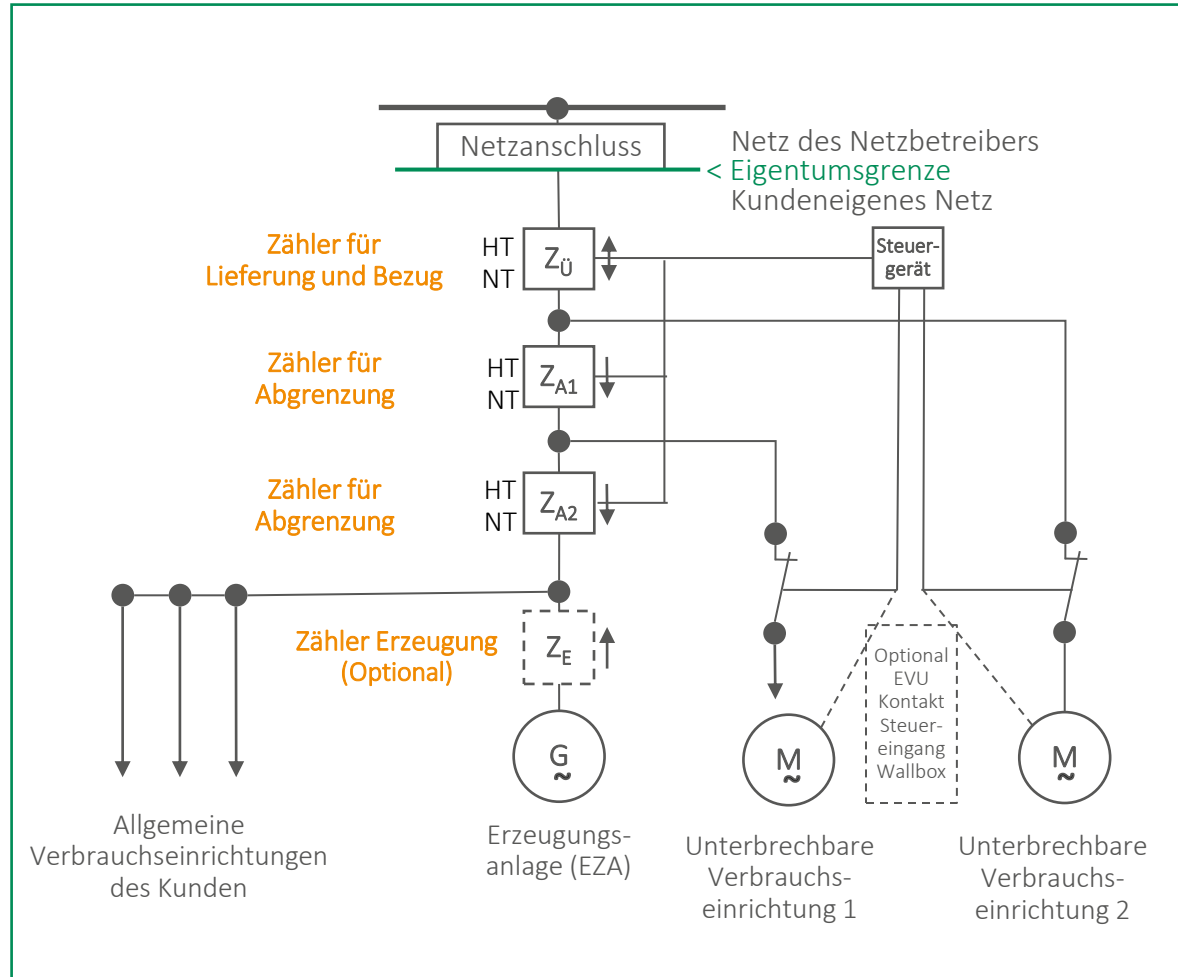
Netzanschluss

Netz des Netzbetreibers
< Eigentumsgrenze
Kundeneigenes Netz

Zähler für Lieferung und Bezug

HT
NT
$Z_Ü$

Steuergerät

Zähler für Abgrenzung

HT
NT
$Z_{A1}$

Zähler für Abgrenzung

HT
NT
$Z_{A2}$

Zähler Erzeugung (Optional)

$Z_E$

G
~

Optional EVU Kontakt Steuereingang Wallbox

M
~

M
~

Allgemeine Verbrauchseinrichtungen des Kunden

Erzeugungsanlage (EZA)

Unterbrechbare Verbrauchseinrichtung 1

Unterbrechbare Verbrauchseinrichtung 2